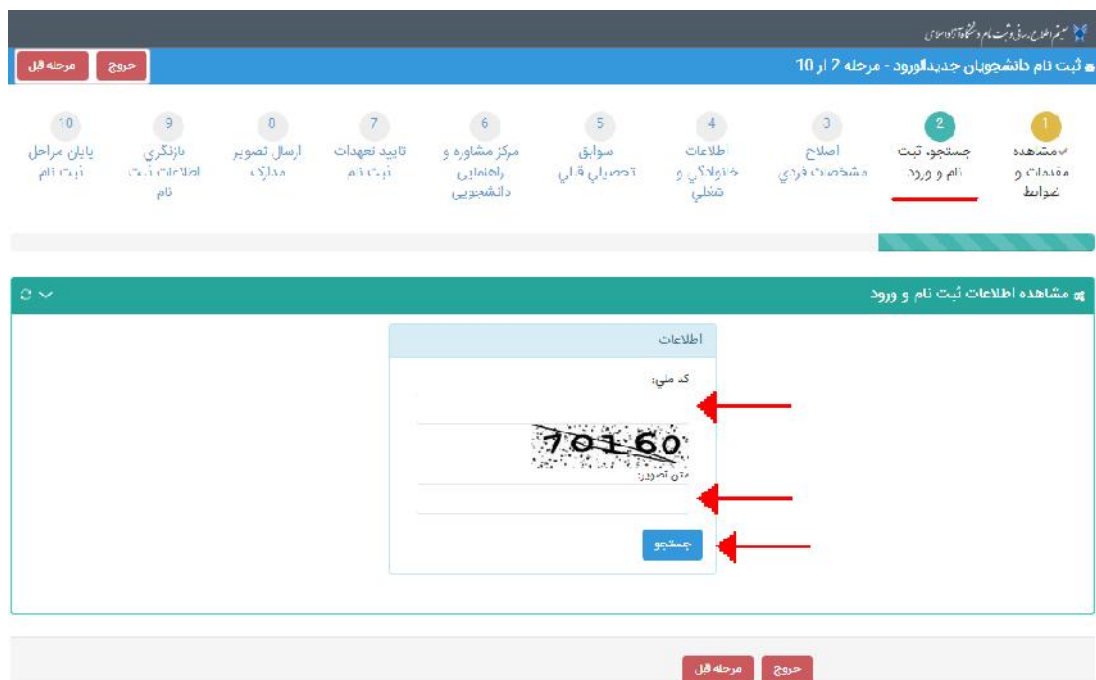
سیستم اطلاع رسانی و ثبت نام دانشگاه آزاد اسلامی

ثبت نام دانشجویان جدیدالورود - مرحله 2 از 10

خروج مرحله قبل

1 مشاهده مقررات و ضوابط

2 جستجو، ثبت نام و ورود

3 اصلاح مشخصات فردی

4 اطلاعات خانوادگی و شغلی

5 سوابق تحصیلی قبلی

6 مرکز مشاوره و راهنمایی دانشجویی

7 تایید تعهدات ثبت نام

8 ارسال تصویر مدارک

9 بازنگری اطلاعات ثبت نام

10 پایان مراحل ثبت نام

مشاهده اطلاعات ثبت نام و ورود

اطلاعات

کد ملی:

70160

متن تصویر:

جستجو

خروج مرحله قبل